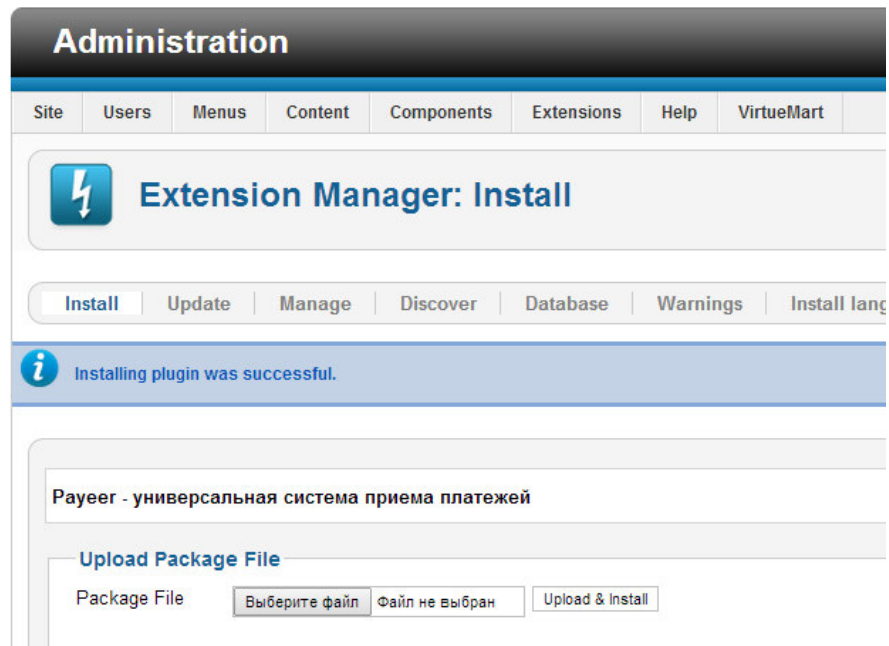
Administration

Site | Users | Menus | Content | Components | Extensions | Help | VirtueMart

Extension Manager: Install

Install | Update | Manage | Discover | Database | Warnings | Install lang

Installing plugin was successful.

Payeer - универсальная система приема платежей

Upload Package File

Package File Выберите файл Файл не выбран Upload & Install